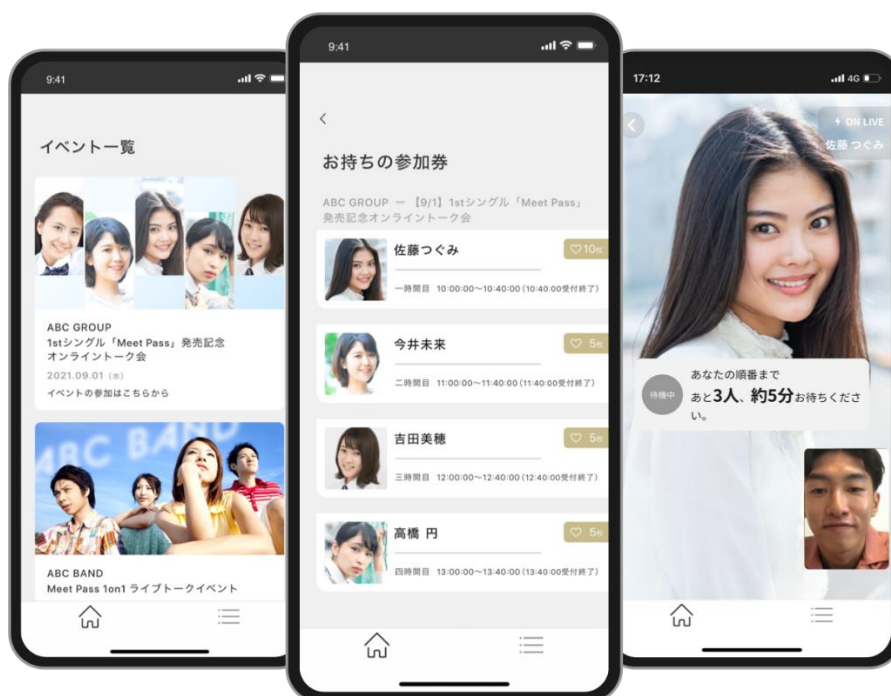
9:41

イベント一覧

ABC GROUP
1stシングル「Meet Pass」発売記念オンライントーク会
2021.09.01（水）
イベントの参加はこちらから

ABC BAND

ABC BAND
Meet Pass 1on1 ライブトークイベント

9:41

<

お持ちの参加券

ABC GROUP ー【9/1】1stシングル「Meet Pass」発売記念オンライントーク会

佐藤つぐみ
♡10枚
一時間目 10:00:00〜10:40:00（10:40:00受付終了）

今井未来
♡ 5枚
二時間目 11:00:00〜11:40:00（11:40:00受付終了）

吉田美穂
♡ 5枚
三時間目 12:00:00〜12:40:00（12:40:00受付終了）

高橋 円
♡ 5枚
四時間目 13:00:00〜13:40:00（13:40:00受付終了）

17:12
4G

ON LIVE
佐藤 つぐみ

待機中
あなたの順番まで
あと3人、約5分お待ちください。